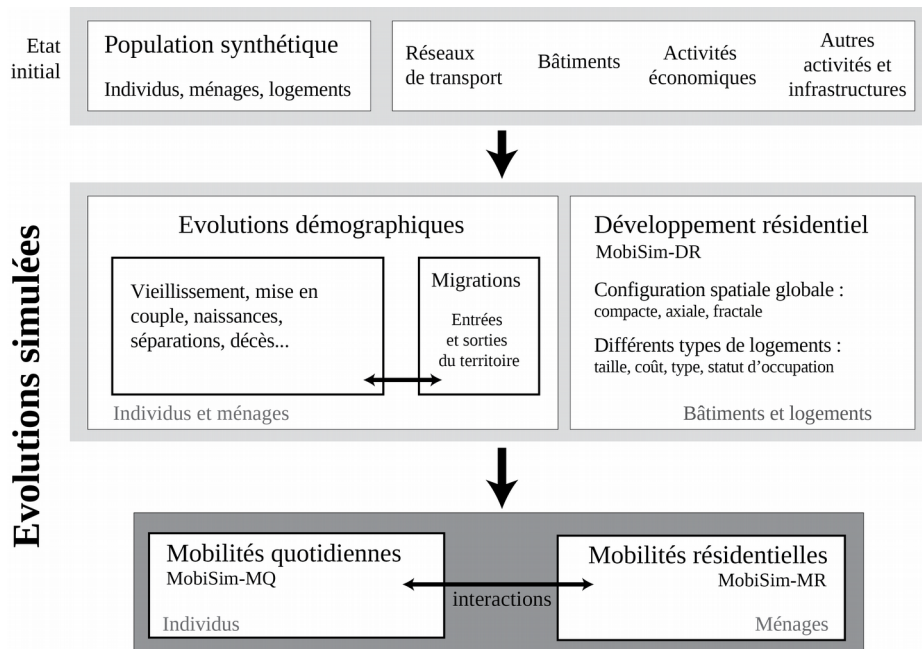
Etat initial

Population synthétique

Individus, ménages, logements

Réseaux de transport

Bâtiments

Activités économiques

Autres activités et infrastructures

Evolutions simulées

Evolutions démographiques

Vieillissement, mise en couple, naissances, séparations, décès...

Migrations

Entrées et sorties du territoire

Individus et ménages

Développement résidentiel
MobiSim-DR

Configuration spatiale globale :
compacte, axiale, fractale

Différents types de logements :
taille, coût, type, statut d'occupation

Bâtiments et logements

Mobilités quotidiennes
MobiSim-MQ

Individus

interactions

Mobilités résidentielles
MobiSim-MR

Ménages